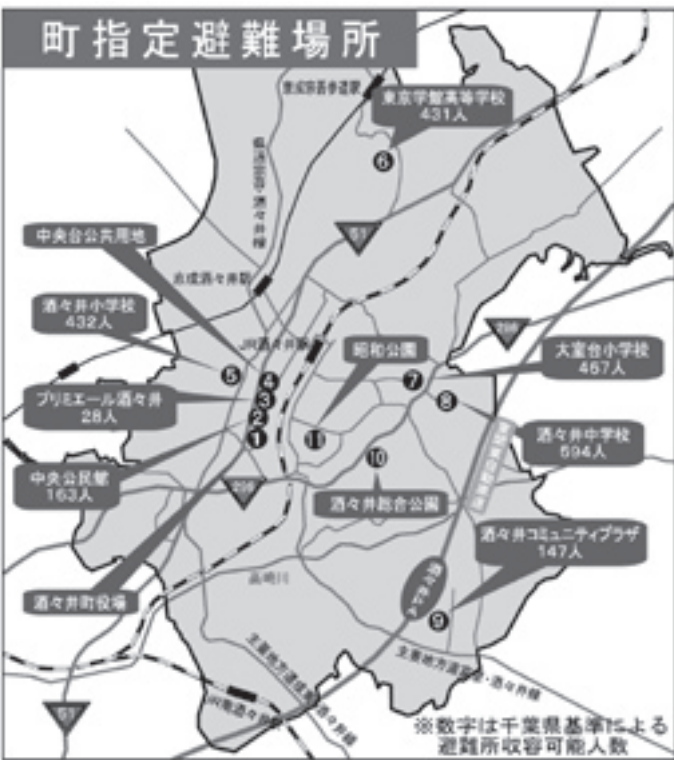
町指定避難場所

東京学館高等学校
431人

中央台公共用地

酒々井小学校
432人

プリミエール酒々井
28人

中央公民館
163人

酒々井町役場

昭和公園

大室台小学校
457人

酒々井中学校
594人

酒々井総合公園

酒々井コミュニティプラザ
147人

京成酒々井駅

JR酒々井駅

高崎川

51

296

※数字は千葉県基準による
避難所収容可能人数